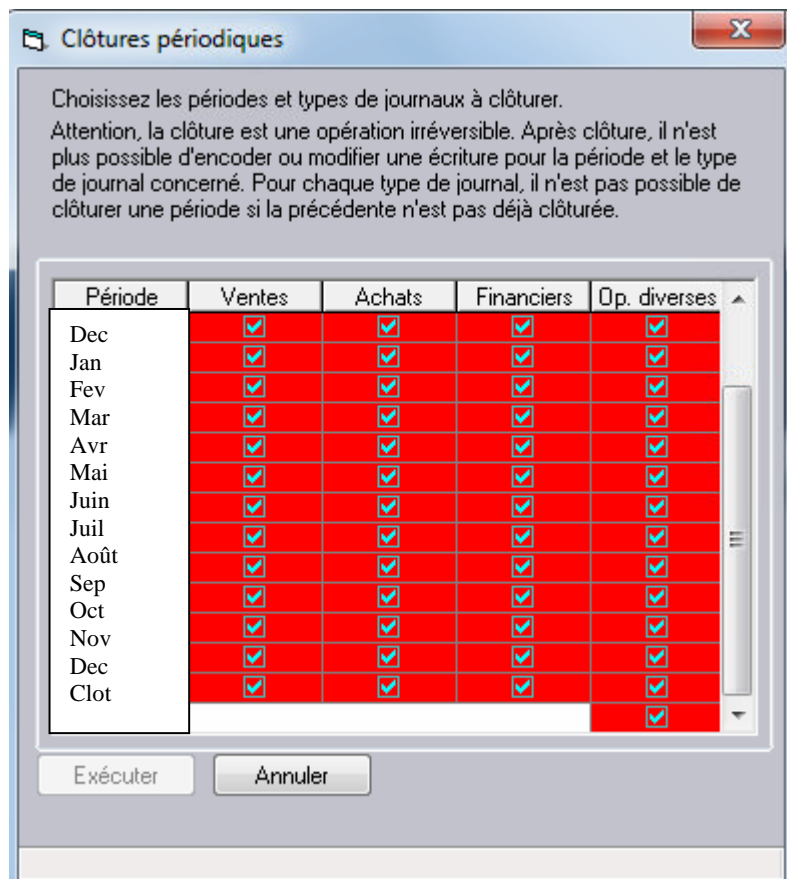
Clôtures périodiques

Choisissez les périodes et types de journaux à clôturer.

Attention, la clôture est une opération irréversible. Après clôture, il n'est plus possible d'encoder ou modifier une écriture pour la période et le type de journal concerné. Pour chaque type de journal, il n'est pas possible de clôturer une période si la précédente n'est pas déjà clôturée.

| Période | Ventes | Achats | Financiers | Op. diverses |
|---|---|---|---|---|
| Dec | ☑ | ☑ | ☑ | ☑ |
| Jan | ☑ | ☑ | ☑ | ☑ |
| Fev | ☑ | ☑ | ☑ | ☑ |
| Mar | ☑ | ☑ | ☑ | ☑ |
| Avr | ☑ | ☑ | ☑ | ☑ |
| Mai | ☑ | ☑ | ☑ | ☑ |
| Juin | ☑ | ☑ | ☑ | ☑ |
| Juil | ☑ | ☑ | ☑ | ☑ |
| Août | ☑ | ☑ | ☑ | ☑ |
| Sep | ☑ | ☑ | ☑ | ☑ |
| Oct | ☑ | ☑ | ☑ | ☑ |
| Nov | ☑ | ☑ | ☑ | ☑ |
| Dec | ☑ | ☑ | ☑ | ☑ |
| Clot | ☑ | ☑ | ☑ | ☑ |
| | | | | ☑ |

Exécuter Annuler